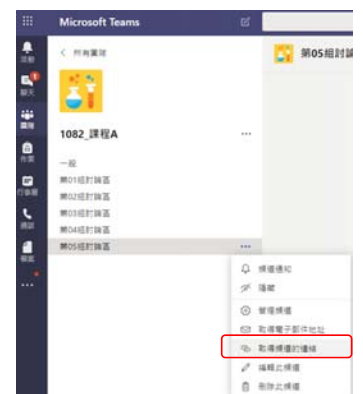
Microsoft Teams

活動
聊天
團隊
作業
行事曆
通話
檔案
...

< 所有團隊

1082_課程A ...

一般
第01組討論區
第02組討論區
第03組討論區
第04組討論區
第05組討論區 ...

第05組討論

頻道通知
隱藏
管理頻道
取得電子郵件地址
取得頻道的連結
編輯此頻道
刪除此頻道